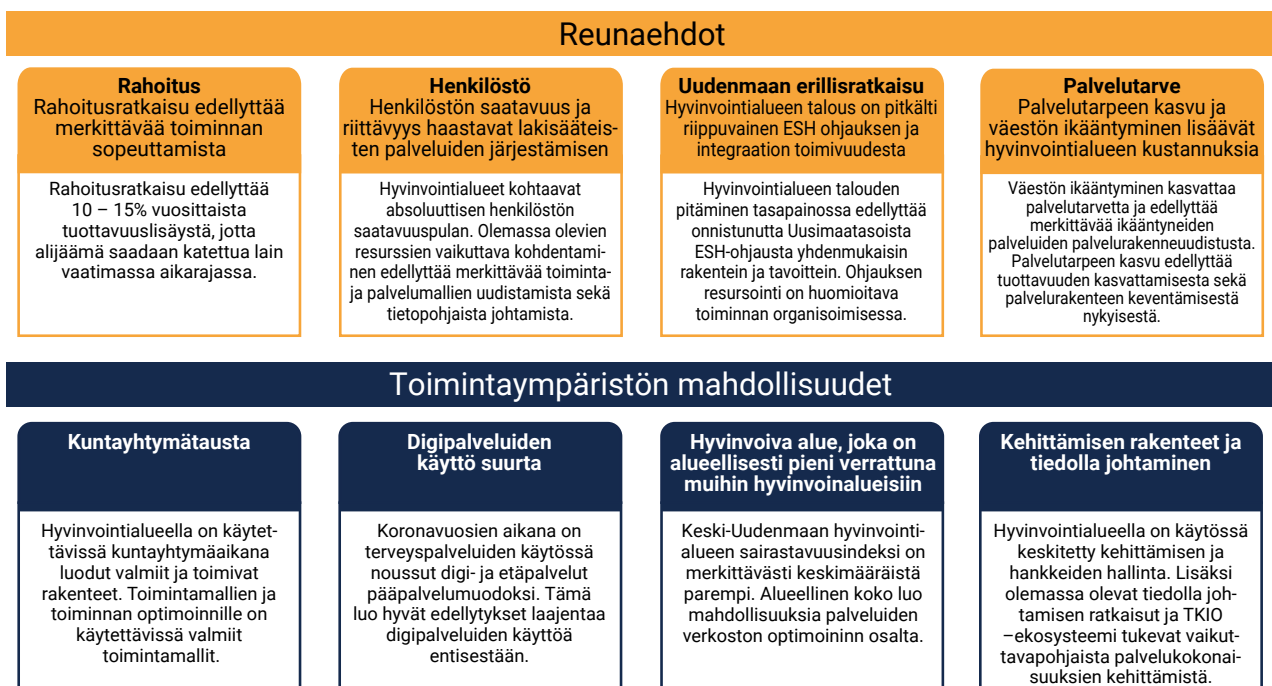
Reunaehdot

Rahoitus
Rahoitusratkaisu edellyttää merkittävää toiminnan sopeuttamista

Rahoitusratkaisu edellyttää 10 – 15% vuosittaista tuottavuuslisäystä, jotta alijäämä saadaan katettua lain vaatimassa aikarajassa.

Henkilöstö
Henkilöstön saatavuus ja riittävyys haastavat lakisääteisten palveluiden järjestämisen

Hyvinvointialueet kohtaavat absoluuttisen henkilöstön saatavuuspulan. Olemassa olevien resurssien vaikuttava kohdentaminen edellyttää merkittävää toiminta- ja palvelumallien uudistamista sekä tietopohjaista johtamista.

Uudenmaan erillisratkaisu
Hyvinvointialueen talous on pitkälti riippuvainen ESH ohjauksen ja integraation toimivuudesta

Hyvinvointialueen talouden pitäminen tasapainossa edellyttää onnistunutta Uusimaatasoista ESH-ohjausta yhdenmukaisin rakentein ja tavoittein. Ohjauksen resursointi on huomioitava toiminnan organisoimisessa.

Palvelutarve
Palvelutarpeen kasvu ja väestön ikääntyminen lisäävät hyvinvointialueen kustannuksia

Väestön ikääntyminen kasvattaa palvelutarvetta ja edellyttää merkittävää ikääntyneiden palveluiden palvelurakenneuudistusta. Palvelutarpeen kasvu edellyttää tuottavuuden kasvattamisesta sekä palvelurakenteen keventämisestä nykyisestä.

Toimintaympäristön mahdollisuudet

Kuntayhtymätausta

Hyvinvointialueella on käytettävissä kuntayhtymäaikana luodut valmiit ja toimivat rakenteet. Toimintamallien ja toiminnan optimoinnille on käytettävissä valmiit toimintamallit.

Digipalveluiden käyttö suurta

Koronavuosien aikana on terveyspalveluiden käytössä noussut digi- ja etäpalvelut pääpalvelumuodoksi. Tämä luo hyvät edellytykset laajentaa digipalveluiden käyttöä entisestään.

Hyvinvoiva alue, joka on alueellisesti pieni verrattuna muihin hyvinvoinalueisiin

Keski-Uudenmaan hyvinvointialueen sairastavuusindeksi on merkittävästi keskimääräistä parempi. Alueellinen koko luo mahdollisuuksia palveluiden verkoston optimoinnin osalta.

Kehittämisen rakenteet ja tiedolla johtaminen

Hyvinvointialueella on käytössä keskitetty kehittämisen ja hankkeiden hallinta. Lisäksi olemassa olevat tiedolla johtamisen ratkaisut ja TKIO –ekosysteemi tukevat vaikuttavapohjaista palvelukokonaisuuksien kehittämistä.